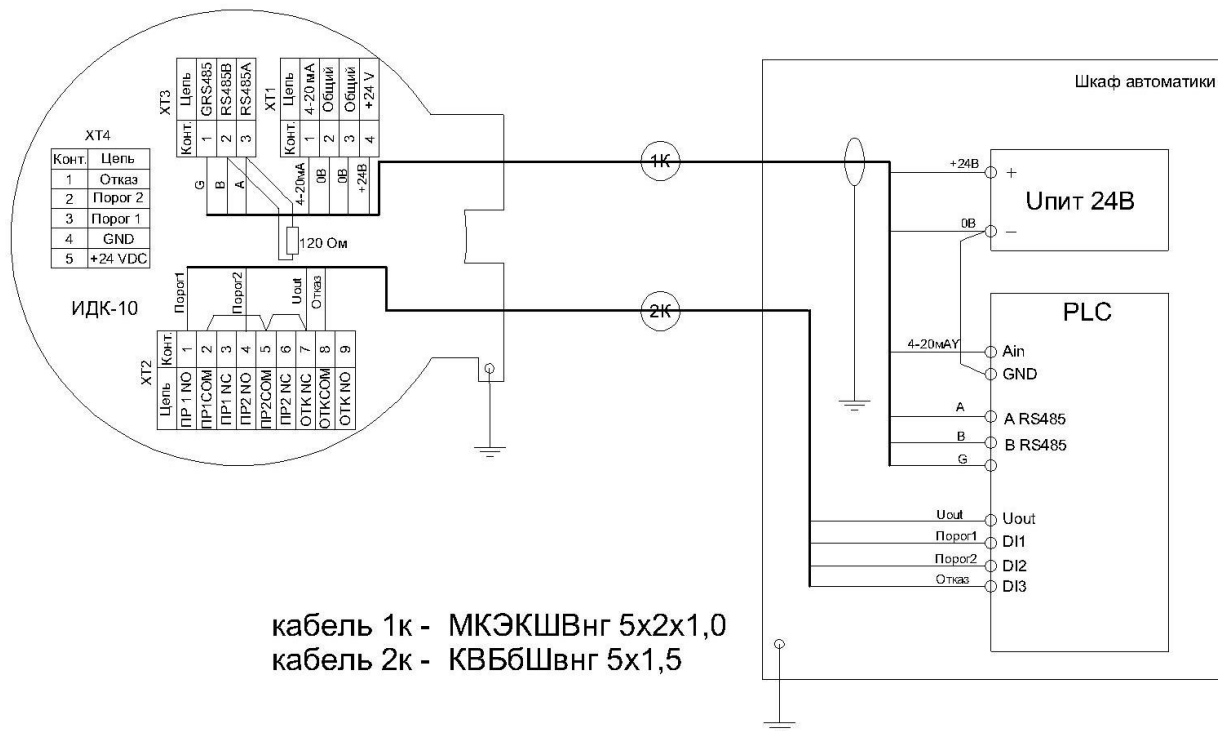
XT4

| Конт. | Цепь |
|---|---|
| 1 | Отказ |
| 2 | Порог 2 |
| 3 | Порог 1 |
| 4 | GND |
| 5 | +24 VDC |

XT3

| Конт. | Цепь |
|---|---|
| 1 | GRS485 |
| 2 | RS485B |
| 3 | RS485A |

XT1

| Конт. | Цепь |
|---|---|
| 1 | 4-20 мА |
| 2 | Общий |
| 3 | Общий |
| 4 | +24 V |

G B A 4-20мА 0В 0В +24В

120 Ом

ИДК-10

Порог1 Порог2 Uout Отказ

XT2

| Конт. | Цепь |
|---|---|
| 1 | ПР 1 NO |
| 2 | ПР1COM |
| 3 | ПР1 NC |
| 4 | ПР2 NO |
| 5 | ПР2COM |
| 6 | ПР2 NC |
| 7 | ОТК NC |
| 8 | ОТКCOM |
| 9 | ОТК NO |

1К

2К

Шкаф автоматики

+24В + 0В −

Uпит 24В

PLC

4-20мАY Ain GND

A A RS485
B B RS485
G

Uout Uout
Порог1 DI1
Порог2 DI2
Отказ DI3

кабель 1к - МКЭКШВнг 5х2х1,0
кабель 2к - КВБбШвнг 5х1,5